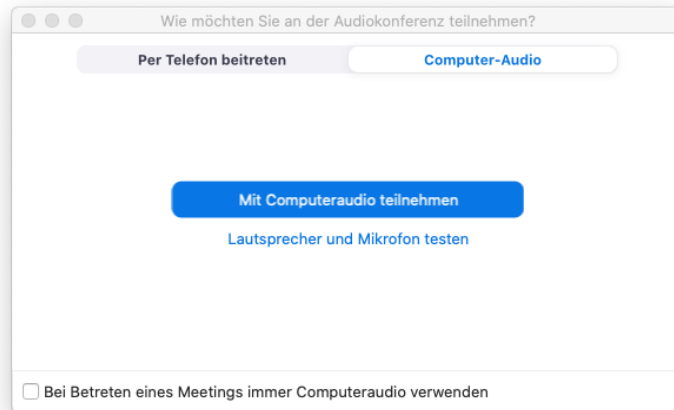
Wie möchten Sie an der Audiokonferenz teilnehmen?

Per Telefon beitreten

Computer-Audio

Mit Computeraudio teilnehmen

Lautsprecher und Mikrofon testen

Bei Betreten eines Meetings immer Computeraudio verwenden